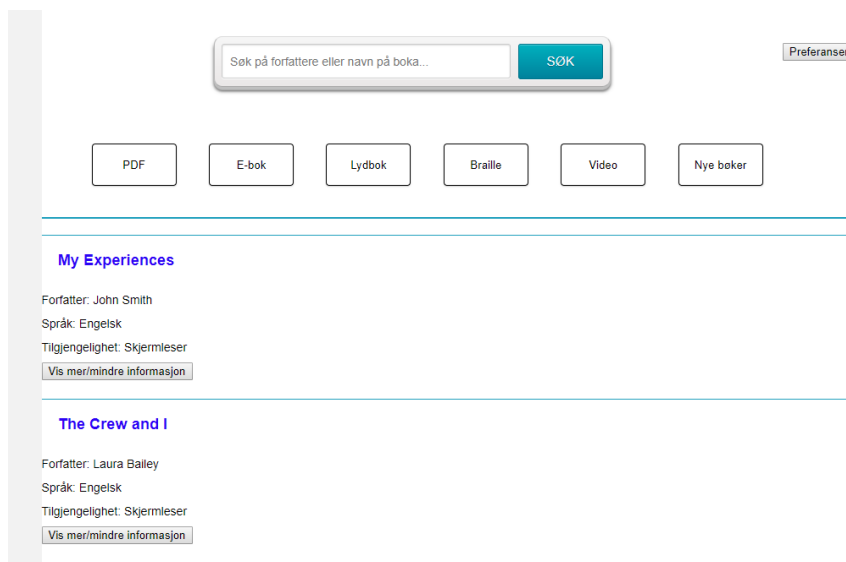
Søk på forfattere eller navn på boka...

SØK

Preferanser

PDF

E-bok

Lydbok

Braille

Video

Nye bøker

My Experiences

Forfatter: John Smith

Språk: Engelsk

Tilgjengelighet: Skjermleser

Vis mer/mindre informasjon

The Crew and I

Forfatter: Laura Bailey

Språk: Engelsk

Tilgjengelighet: Skjermleser

Vis mer/mindre informasjon